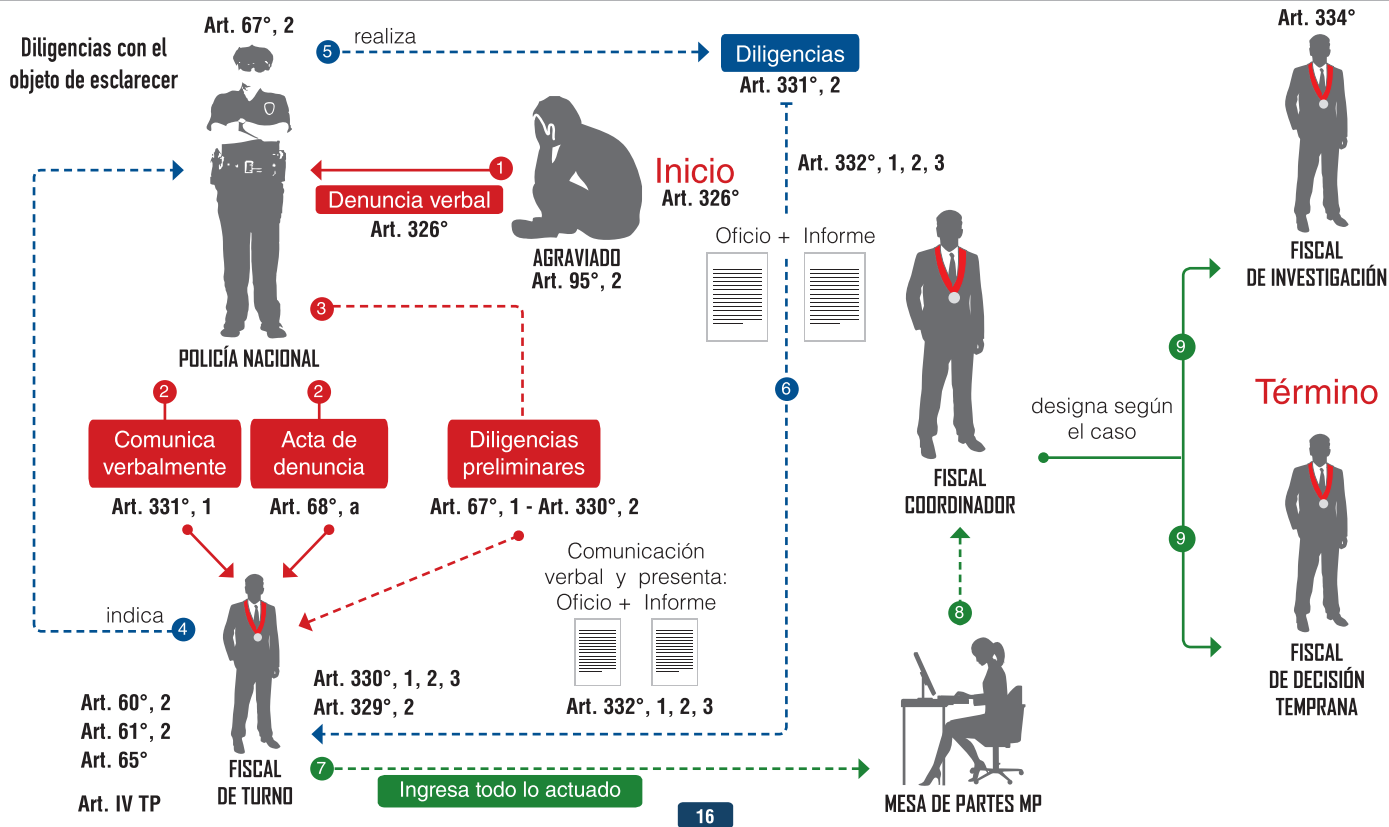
Diligencias con el objeto de esclarecer

Art. 67°, 2

5 realiza

Diligencias
Art. 331°, 2

Art. 334°

1

Denuncia verbal
Art. 326°

Inicio
Art. 326°

Art. 332°, 1, 2, 3

AGRAVIADO
Art. 95°, 2

Oficio + Informe

FISCAL
DE INVESTIGACIÓN

3

POLICÍA NACIONAL

6

9

Término

designa según el caso

2

2

Comunica verbalmente
Art. 331°, 1

Acta de denuncia
Art. 68°, a

Diligencias preliminares
Art. 67°, 1 - Art. 330°, 2

FISCAL
COORDINADOR

9

Comunicación verbal y presenta:
Oficio + Informe

indica 4

8

FISCAL
DE DECISIÓN
TEMPRANA

Art. 60°, 2
Art. 61°, 2
Art. 65°

Art. 330°, 1, 2, 3
Art. 329°, 2

Art. 332°, 1, 2, 3

FISCAL
DE TURNO

7

Ingresa todo lo actuado

MESA DE PARTES MP

Art. IV TP

16